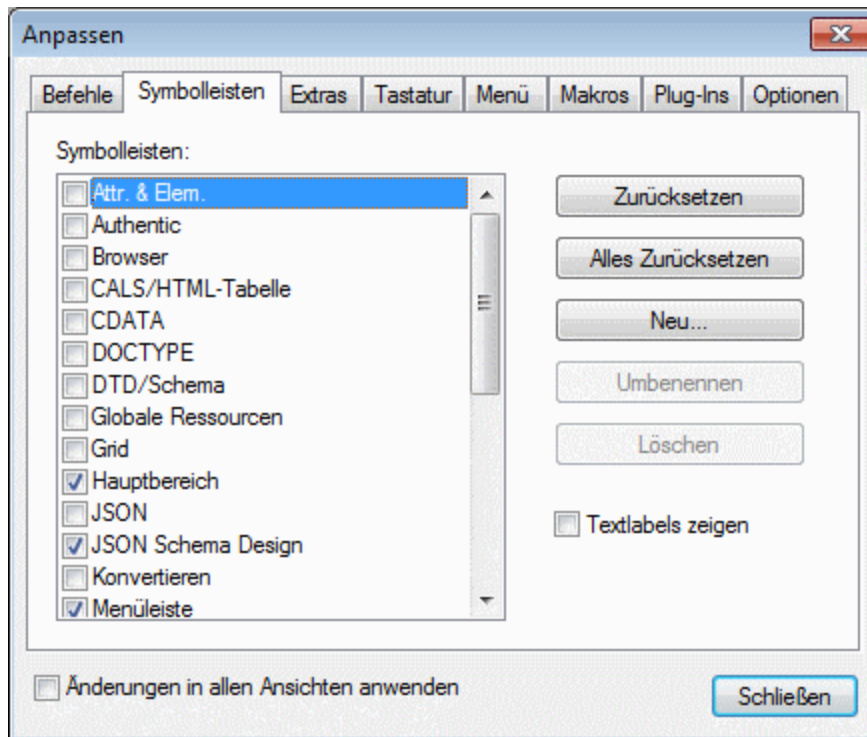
Anpassen

Befehle | Symbolleisten | Extras | Tastatur | Menü | Makros | Plug-Ins | Optionen

Symbolleisten:

Attr. & Elem.
Authentic
Browser
CALS/HTML-Tabelle
CDATA
DOCTYPE
DTD/Schema
Globale Ressourcen
Grid
Hauptbereich
JSON
JSON Schema Design
Konvertieren
Menüleiste

Zurücksetzen
Alles Zurücksetzen
Neu...
Umbenennen
Löschen

Textlabels zeigen

Änderungen in allen Ansichten anwenden

Schließen